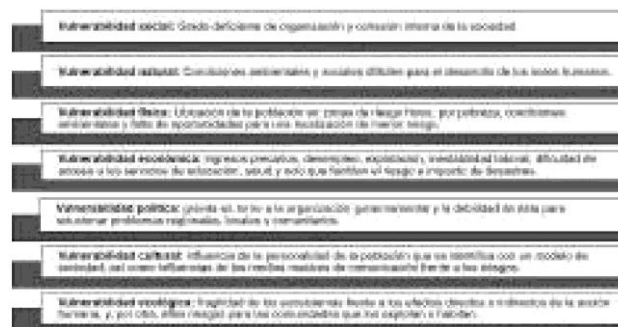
Vulnerabilidad social: Grado deficiente de organización y cohesión interna de la sociedad.

Vulnerabilidad natural: Condiciones ambientales y sociales difíciles para el desarrollo de los seres humanos.

Vulnerabilidad física: Ubicación de la población en zonas de riesgo físico, por pobreza, condiciones ambientales y falta de oportunidades para una localización de menor riesgo.

Vulnerabilidad económica: Ingresos precarios, desempleo, explotación, inestabilidad laboral, dificultad de acceso a los servicios de educación, salud y ocio que fomentan el riesgo e impacto de desastres.

Vulnerabilidad política: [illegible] de la organización gubernamental y la debilidad de ésta para solucionar problemas regionales, locales y comunitarios.

Vulnerabilidad cultural: Influencia de la personalidad de la población que se identifica con un modelo de sociedad, así como influencias de los medios masivos de comunicación frente a los riesgos.

Vulnerabilidad ecológica: Fragilidad de los ecosistemas frente a los efectos directos e indirectos de la acción humana, y, por otro, altos riesgos para las comunidades que los explotan o habitan.